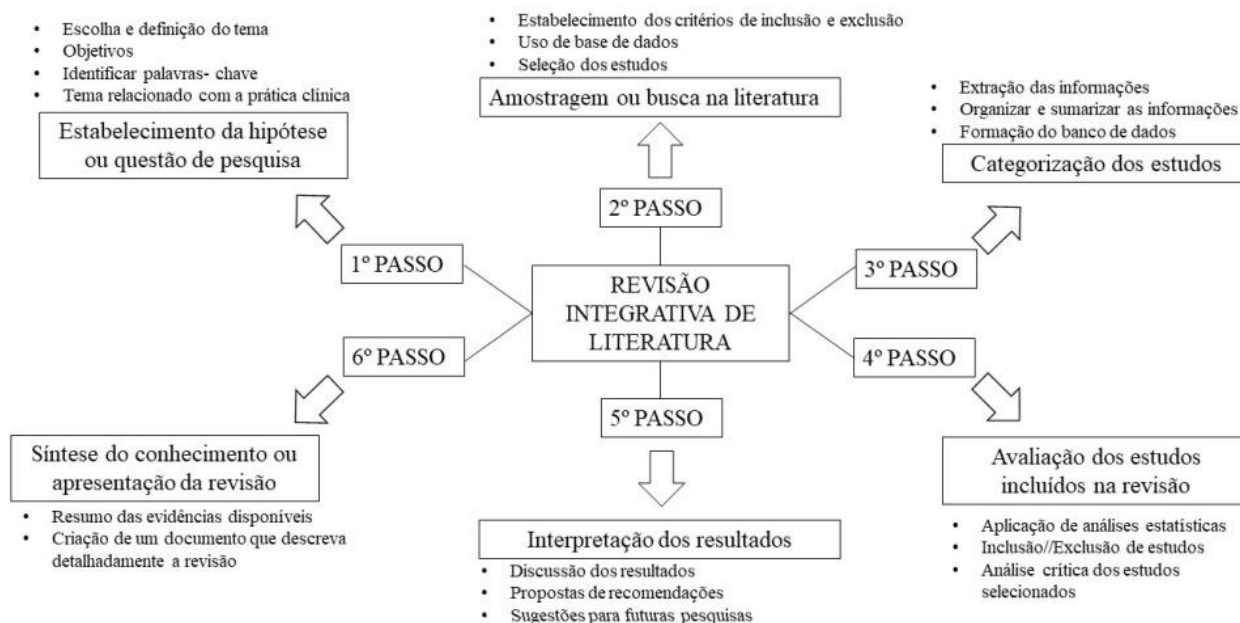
- Escolha e definição do tema
- Objetivos
- Identificar palavras- chave
- Tema relacionado com a prática clínica

Estabelecimento da hipótese ou questão de pesquisa

- Estabelecimento dos critérios de inclusão e exclusão
- Uso de base de dados
- Seleção dos estudos

Amostragem ou busca na literatura

- Extração das informações
- Organizar e sumarizar as informações
- Formação do banco de dados

Categorização dos estudos

2º PASSO

1º PASSO

REVISÃO INTEGRATIVA DE LITERATURA

3º PASSO

6º PASSO

4º PASSO

5º PASSO

Síntese do conhecimento ou apresentação da revisão

- Resumo das evidências disponíveis
- Criação de um documento que descreva detalhadamente a revisão

Interpretação dos resultados

- Discussão dos resultados
- Propostas de recomendações
- Sugestões para futuras pesquisas

Avaliação dos estudos incluídos na revisão

- Aplicação de análises estatísticas
- Inclusão//Exclusão de estudos
- Análise crítica dos estudos selecionados